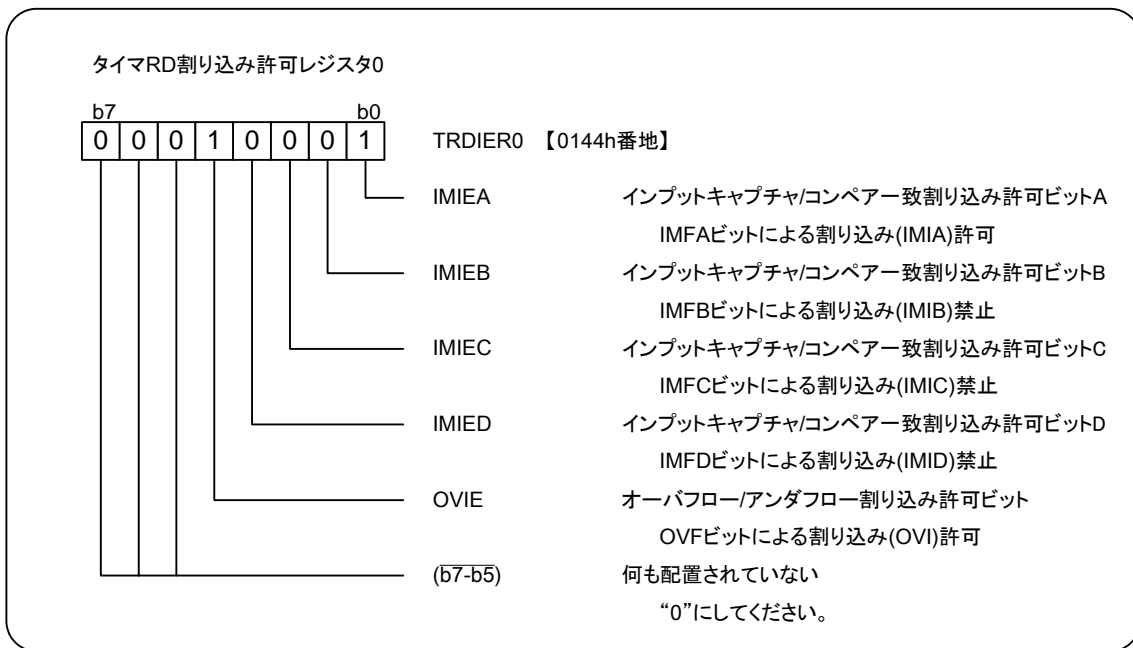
タイマRD割り込み許可レジスタ0

b7 b0

| 0 | 0 | 0 | 1 | 0 | 0 | 0 | 1 |
|---|---|---|---|---|---|---|---|

TRDIER0 【0144h番地】

IMIEA インプットキャプチャ/コンペア一致割り込み許可ビットA
IMFAビットによる割り込み(IMIA)許可

IMIEB インプットキャプチャ/コンペア一致割り込み許可ビットB
IMFBビットによる割り込み(IMIB)禁止

IMIEC インプットキャプチャ/コンペア一致割り込み許可ビットC
IMFCビットによる割り込み(IMIC)禁止

IMIED インプットキャプチャ/コンペア一致割り込み許可ビットD
IMFDビットによる割り込み(IMID)禁止

OVIE オーバフロー/アンダフロー割り込み許可ビット
OVFビットによる割り込み(OVI)許可

$(\overline{b7\text{-}b5})$ 何も配置されていない
“0”にしてください。